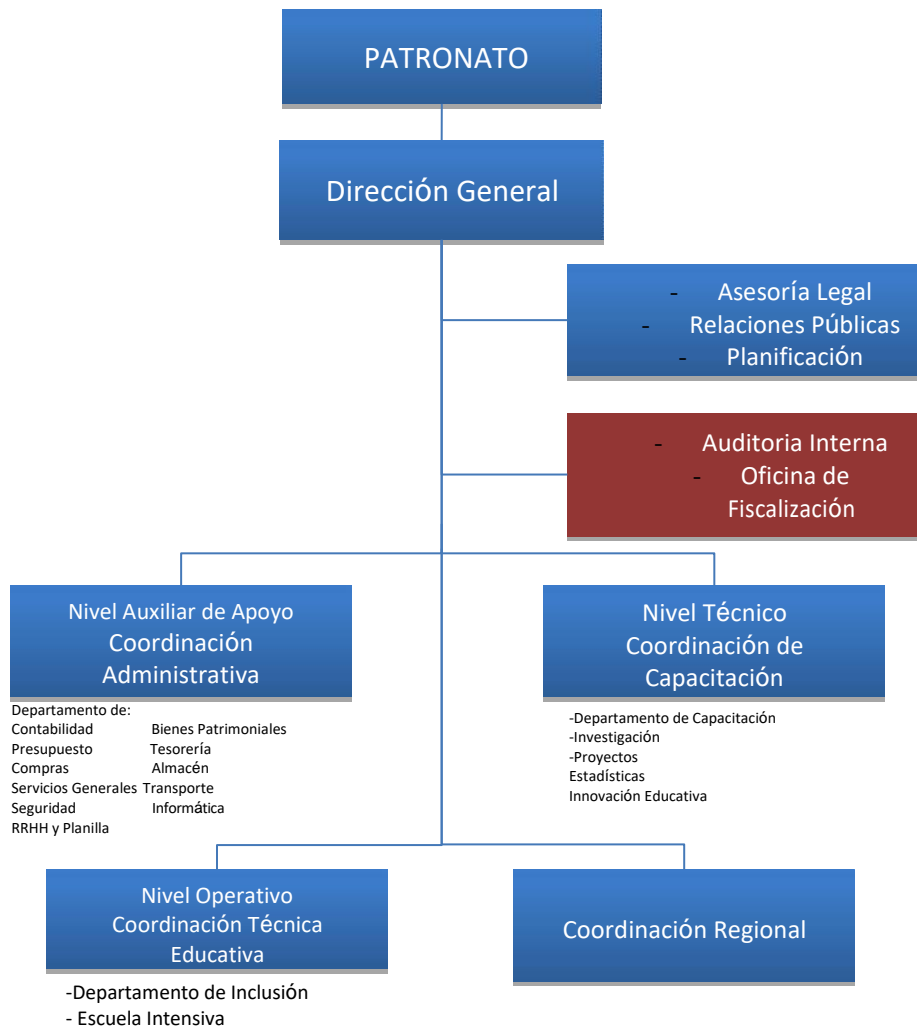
PATRONATO

Dirección General

- Asesoría Legal
- Relaciones Públicas
- Planificación

- Auditoria Interna
- Oficina de Fiscalización

Nivel Auxiliar de Apoyo Coordinación Administrativa

Departamento de:
Contabilidad Bienes Patrimoniales
Presupuesto Tesorería
Compras Almacén
Servicios Generales Transporte
Seguridad Informática
RRHH y Planilla

Nivel Técnico Coordinación de Capacitación

-Departamento de Capacitación
-Investigación
-Proyectos
Estadísticas
Innovación Educativa

Nivel Operativo Coordinación Técnica Educativa

-Departamento de Inclusión
- Escuela Intensiva

Coordinación Regional